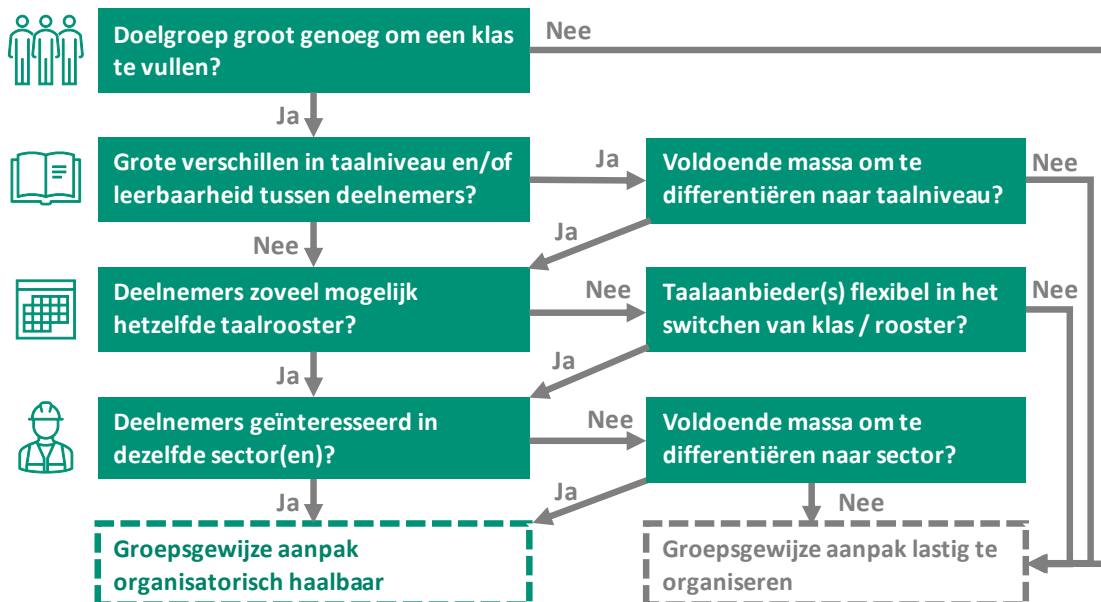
Doelgroep groot genoeg om een klas te vullen?

Nee

Ja

Grote verschillen in taalniveau en/of leerbaarheid tussen deelnemers?

Ja

Voldoende massa om te differentiëren naar taalniveau?

Nee

Nee

Ja

Deelnemers zoveel mogelijk hetzelfde taalrooster?

Nee

Taalaanbieder(s) flexibel in het switchen van klas / rooster?

Nee

Ja

Ja

Deelnemers geïnteresseerd in dezelfde sector(en)?

Nee

Voldoende massa om te differentiëren naar sector?

Ja

Ja

Nee

Groepsgewijze aanpak organisatorisch haalbaar

Groepsgewijze aanpak lastig te organiseren